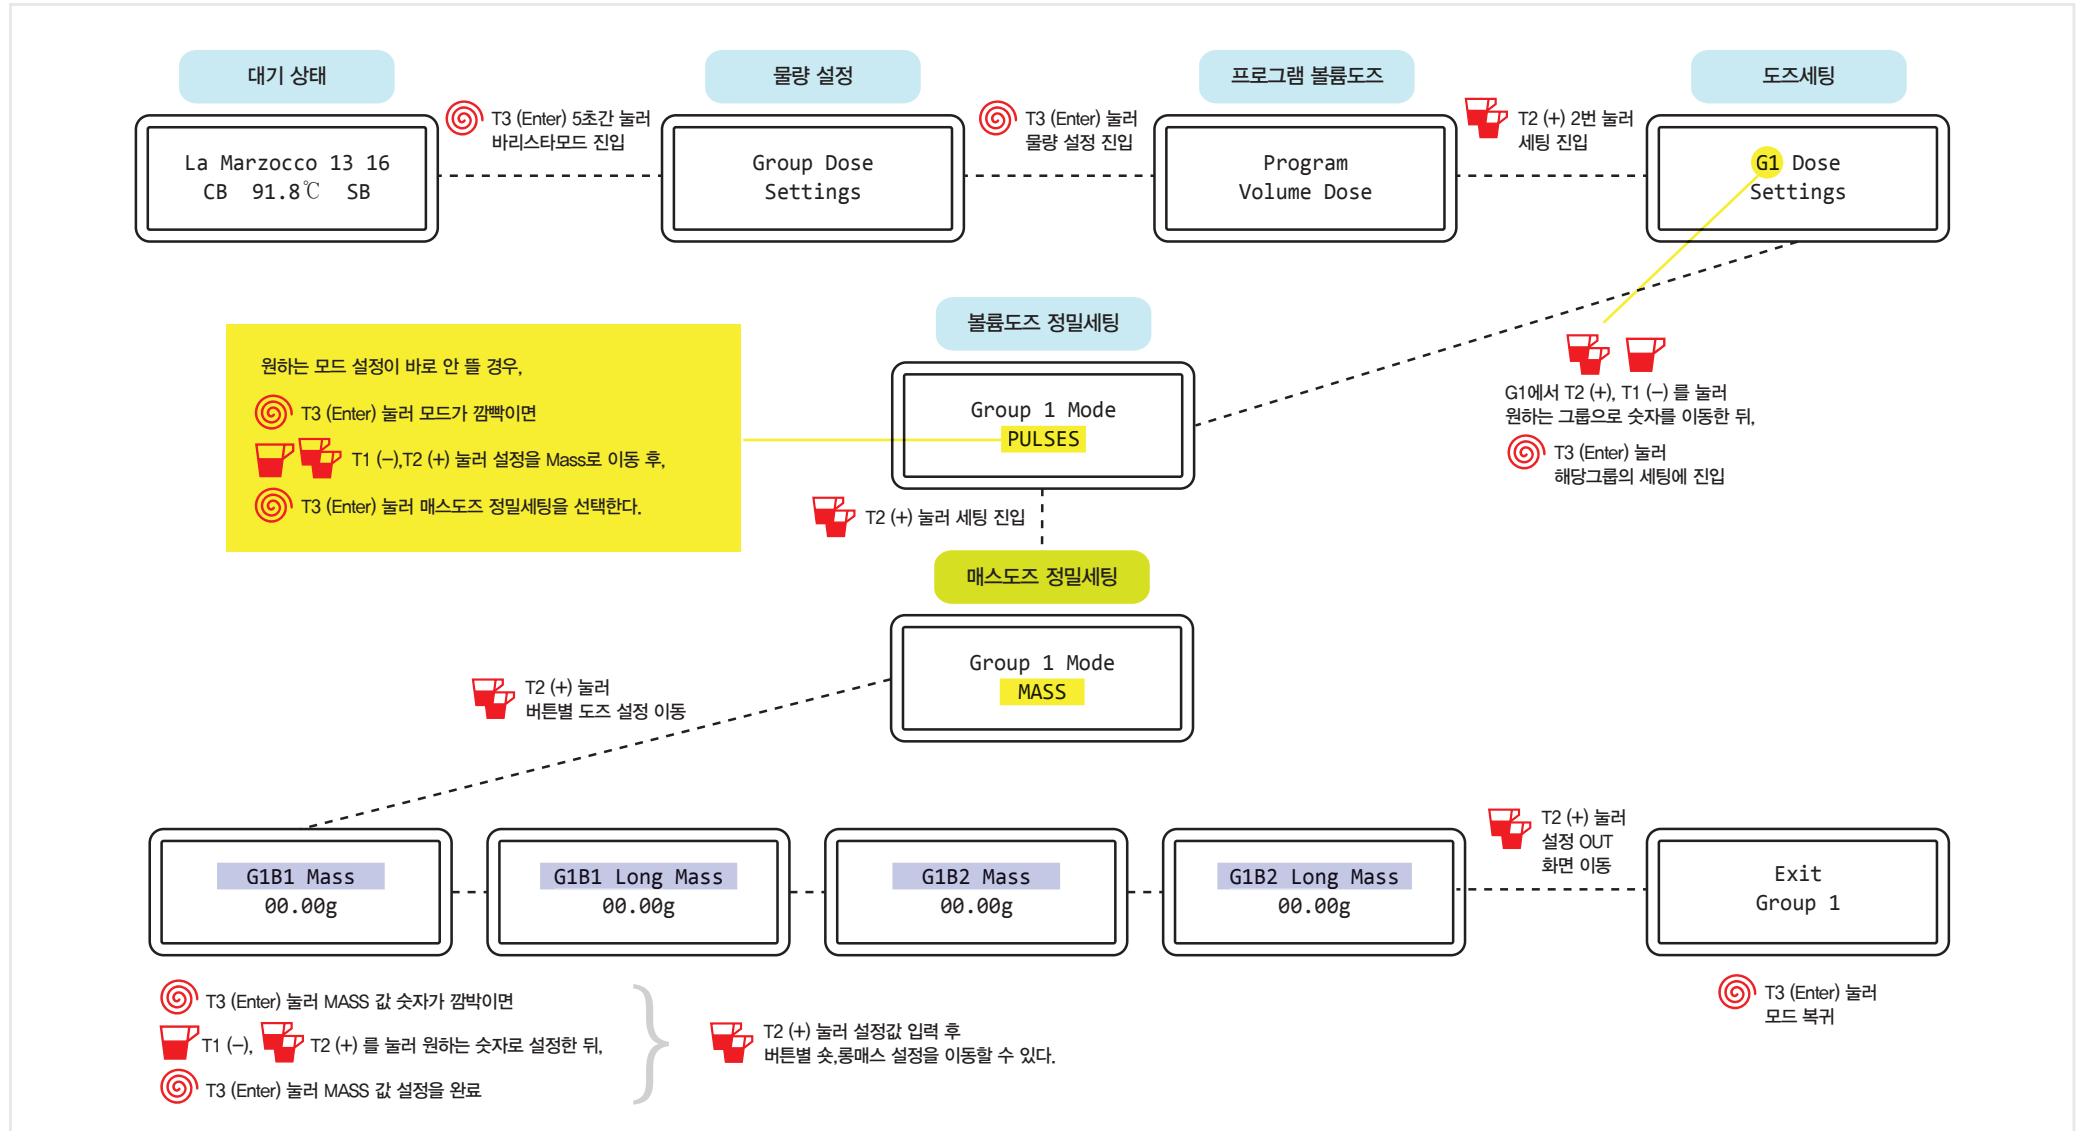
대기 상태

La Marzocco 13 16
CB 91.8℃ SB

T3 (Enter) 5초간 눌러 바리스타모드 진입

물량 설정

Group Dose Settings

T3 (Enter) 눌러 물량 설정 진입

프로그램 볼륨도즈

Program Volume Dose

T2 (+) 2번 눌러 세팅 진입

도즈세팅

G1 Dose Settings

원하는 모드 설정이 바로 안 뜰 경우,

T3 (Enter) 눌러 모드가 깜빡이면

T1 (–),T2 (+) 눌러 설정을 Mass로 이동 후,

T3 (Enter) 눌러 매스도즈 정밀세팅을 선택한다.

볼륨도즈 정밀세팅

Group 1 Mode
PULSES

G1에서 T2 (+), T1 (–) 를 눌러 원하는 그룹으로 숫자를 이동한 뒤,

T3 (Enter) 눌러 해당그룹의 세팅에 진입

T2 (+) 눌러 세팅 진입

매스도즈 정밀세팅

Group 1 Mode
MASS

T2 (+) 눌러 버튼별 도즈 설정 이동

G1B1 Mass
00.00g

G1B1 Long Mass
00.00g

G1B2 Mass
00.00g

G1B2 Long Mass
00.00g

T2 (+) 눌러 설정 OUT 화면 이동

Exit
Group 1

T3 (Enter) 눌러 모드 복귀

T3 (Enter) 눌러 MASS 값 숫자가 깜박이면

T1 (–), T2 (+) 를 눌러 원하는 숫자로 설정한 뒤,

T3 (Enter) 눌러 MASS 값 설정을 완료

T2 (+) 눌러 설정값 입력 후 버튼별 숏,롱매스 설정을 이동할 수 있다.